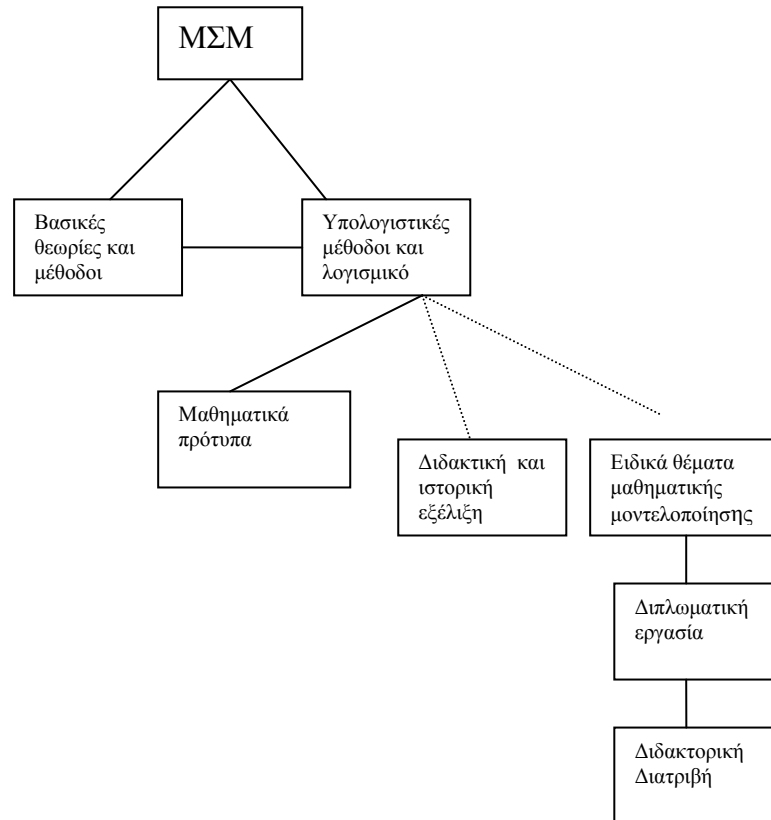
ΜΣΜ

Βασικές θεωρίες και μέθοδοι

Υπολογιστικές μέθοδοι και λογισμικό

Μαθηματικά πρότυπα

Διδακτική και ιστορική εξέλιξη

Ειδικά θέματα μαθηματικής μοντελοποίησης

Διπλωματική εργασία

Διδακτορική Διατριβή